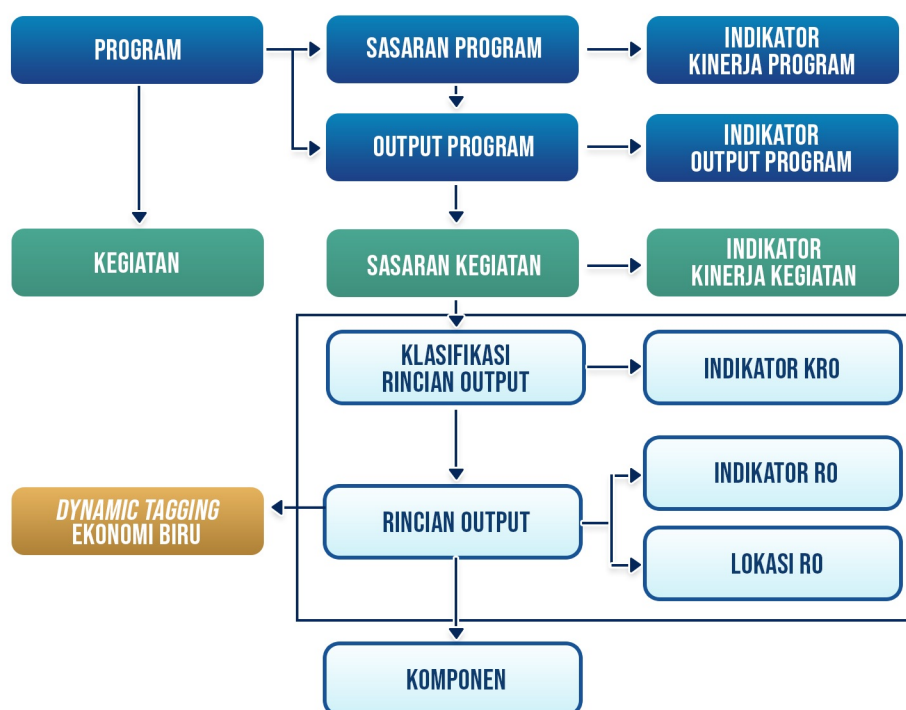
PROGRAM

SASARAN PROGRAM

INDIKATOR KINERJA PROGRAM

OUTPUT PROGRAM

INDIKATOR OUTPUT PROGRAM

KEGIATAN

SASARAN KEGIATAN

INDIKATOR KINERJA KEGIATAN

KLASIFIKASI RINCIAN OUTPUT

INDIKATOR KRO

DYNAMIC TAGGING EKONOMI BIRU

RINCIAN OUTPUT

INDIKATOR RO

LOKASI RO

KOMPONEN